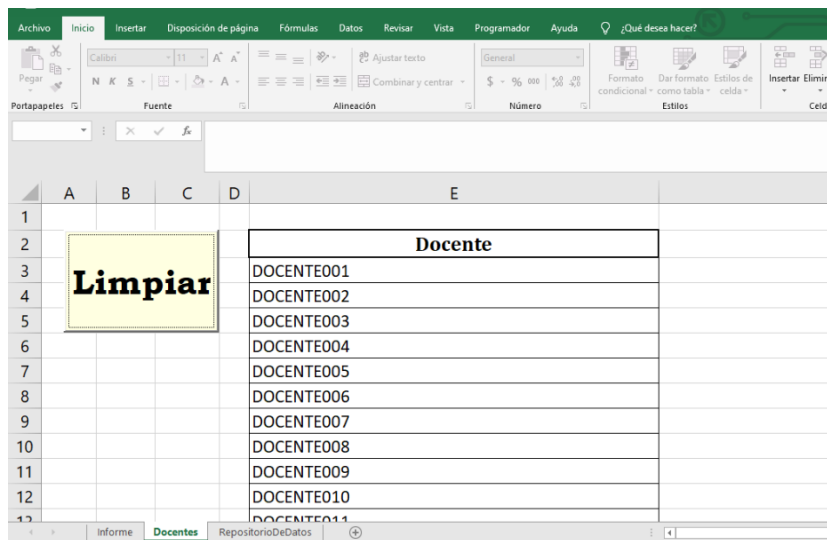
Archivo Inicio Insertar Disposición de página Fórmulas Datos Revisar Vista Programador Ayuda ¿Qué desea hacer?

Pegar Calibri 11 A A N K S Ajustar texto Combinar y centrar General $ % 000 ,0 ,00 Formato condicional Dar formato como tabla Estilos de celda Insertar Elimin

Portapapeles Fuente Alineación Número Estilos Celd

fx

| | A | B | C | D | E |
|---|---|---|---|---|---|
| 1 | | | | | |
| 2 | | Limpiar | | | Docente |
| 3 | | | | | DOCENTE001 |
| 4 | | | | | DOCENTE002 |
| 5 | | | | | DOCENTE003 |
| 6 | | | | | DOCENTE004 |
| 7 | | | | | DOCENTE005 |
| 8 | | | | | DOCENTE006 |
| 9 | | | | | DOCENTE007 |
| 10 | | | | | DOCENTE008 |
| 11 | | | | | DOCENTE009 |
| 12 | | | | | DOCENTE010 |
| 13 | | | | | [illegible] |

Informe Docentes RepositorioDeDatos